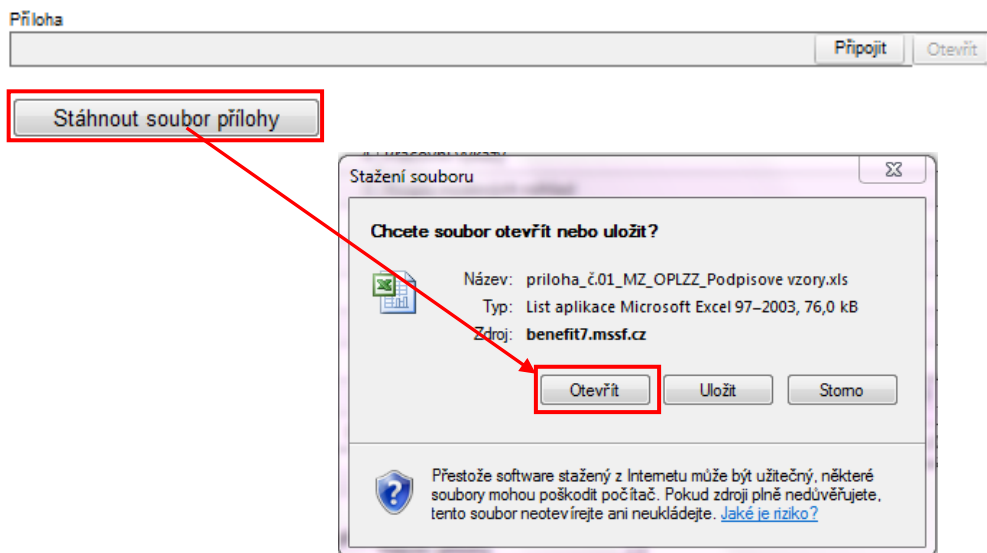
Příloha

Připojit

Otevřít

Stáhnout soubor přílohy

Stažení souboru

Chcete soubor otevřít nebo uložit?

Název: priloha_č.01_MZ_OPLZZ_Podpisove vzory.xls

Typ: List aplikace Microsoft Excel 97–2003, 76,0 kB

Zdroj: benefit7.mssf.cz

Otevřít

Uložit

Storno

Přestože software stažený z Internetu může být užitečný, některé soubory mohou poškodit počítač. Pokud zdroji plně nedůvěřujete, tento soubor neotevírejte ani neukládejte. Jaké je riziko?